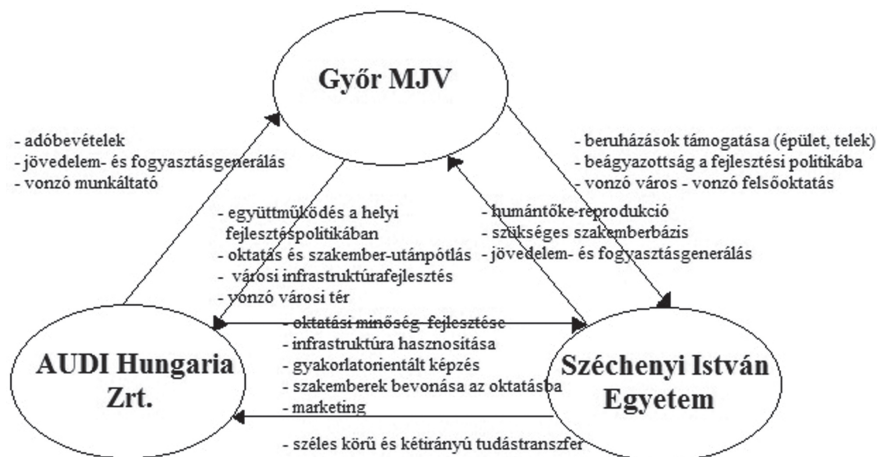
Győr MJV

- adóbevételek
- jövedelem- és fogyasztásgenerálás
- vonzó munkáltató

- beruházások támogatása (épület, telek)
- beágyazottság a fejlesztési politikába
- vonzó város - vonzó felsőoktatás

- együttműködés a helyi fejlesztéspolitikában
- oktatás és szakember-utánpótlás
- városi infrastruktúrafejlesztés
- vonzó városi tér

- humántőke-reprodukció
- szükséges szakemberbázis
- jövedelem- és fogyasztásgenerálás

- oktatási minőség fejlesztése
- infrastruktúra hasznosítása
- gyakorlatorientált képzés
- szakemberek bevonása az oktatásba
- marketing

AUDI Hungaria Zrt.

Széchenyi István Egyetem

- széles körű és kétirányú tudástranszfer